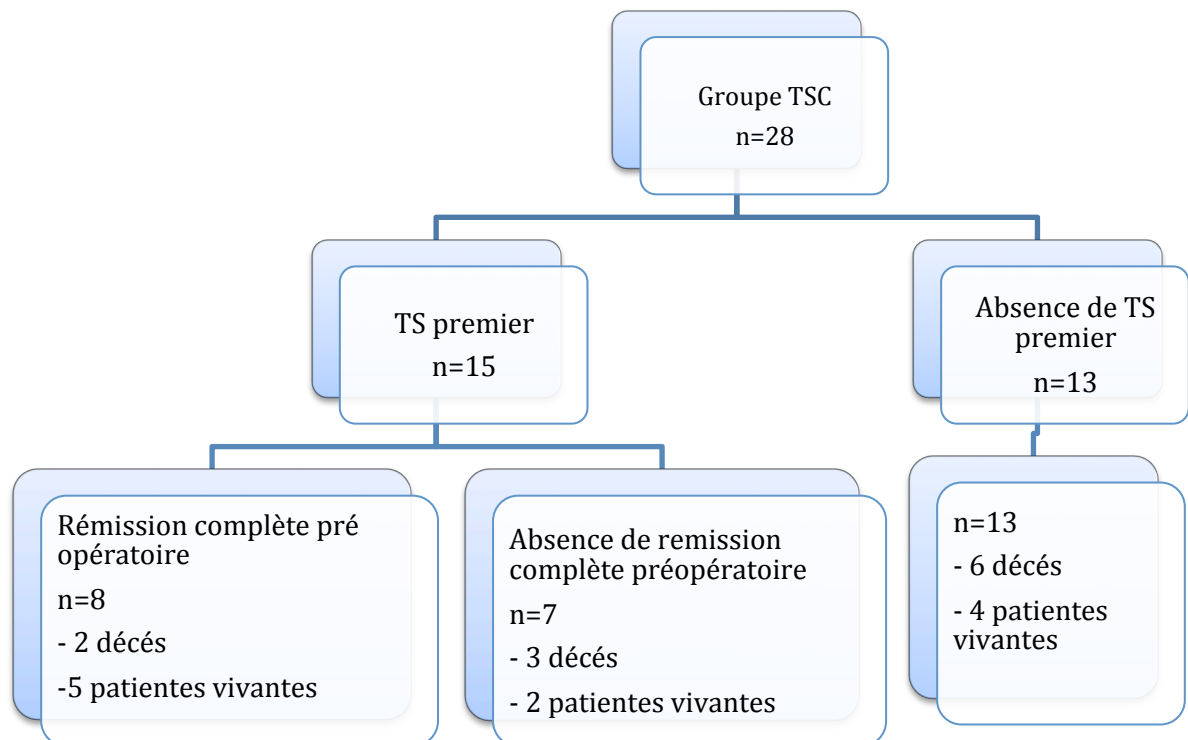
Groupe TSC
n=28

TS premier
n=15

Absence de TS premier
n=13

Rémission complète pré opératoire
n=8
- 2 décés
-5 patientes vivantes

Absence de remission complète préopératoire
n=7
- 3 décés
- 2 patientes vivantes

n=13
- 6 décés
- 4 patientes vivantes